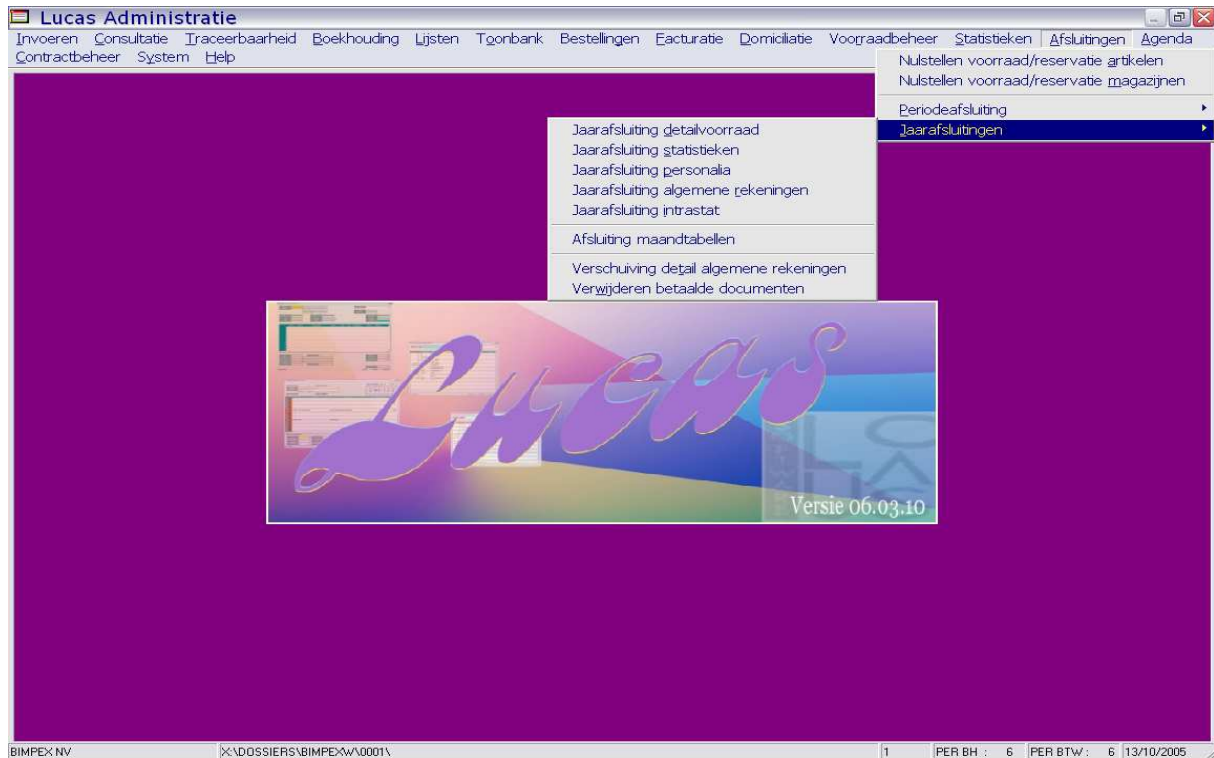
Lucas Administratie

Invoeren Consultatie Traceerbaarheid Boekhouding Lijsten Toonbank Bestellingen Facturatie Domiciliatie Voorraadbeheer Statistieken Afsluitingen Agenda
Contractbeheer System Help

Nulstellen voorraad/reservatie artikelen
Nulstellen voorraad/reservatie magazijnen
Periodeafsluiting
Jaarafsluitingen

Jaarafsluiting detailvoorraad
Jaarafsluiting statistieken
Jaarafsluiting personalia
Jaarafsluiting algemene rekeningen
Jaarafsluiting intrastat
Afsluiting maandtabellen
Verschuiving detail algemene rekeningen
Verwijderen betaalde documenten

Lucas
Versie 06.03.10

BIMPEX NV | X:\DOSSIERS\BIMPEXW\0001\ | 1 | PER BH : 6 | PER BTW : 6 | 13/10/2005